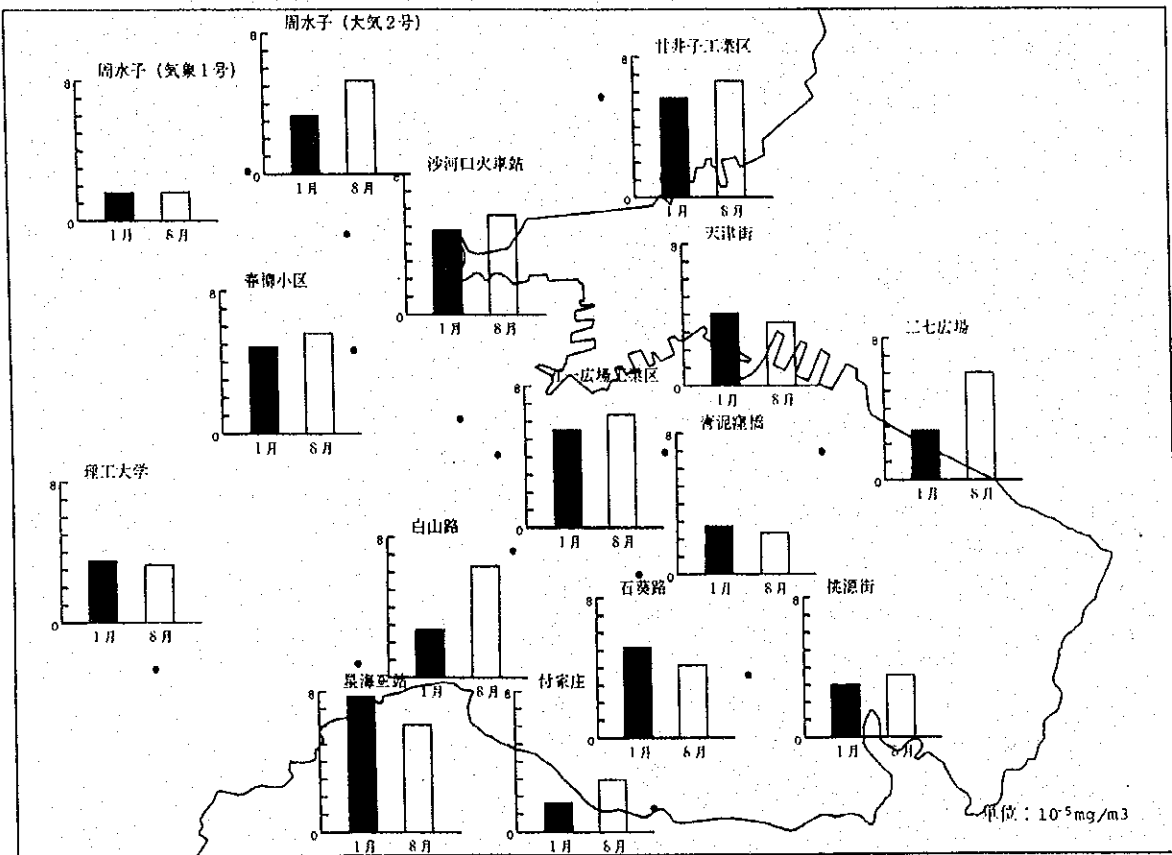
周水子（大気2号）

8

0

1月　8月

周水子（気象1号）

8

0

1月　8月

甘井子工業区

8

0

1月　8月

沙河口火車站

0

1月　8月

天津街

8

1月　8月

春柳小区

8

0

1月　8月

二七広場

8

0

1月　8月

一広場工業区

0

1月　8月

青泥窪橋

8

1月　8月

理工大学

8

0

1月　8月

白山路

8

1月　8月

石葵路

8

0

1月　8月

快港街

8

0

1月　8月

星海亞站

8

0

1月　8月

付家庄

8

0

1月　8月

単位：$10^{-5}mg/m3$